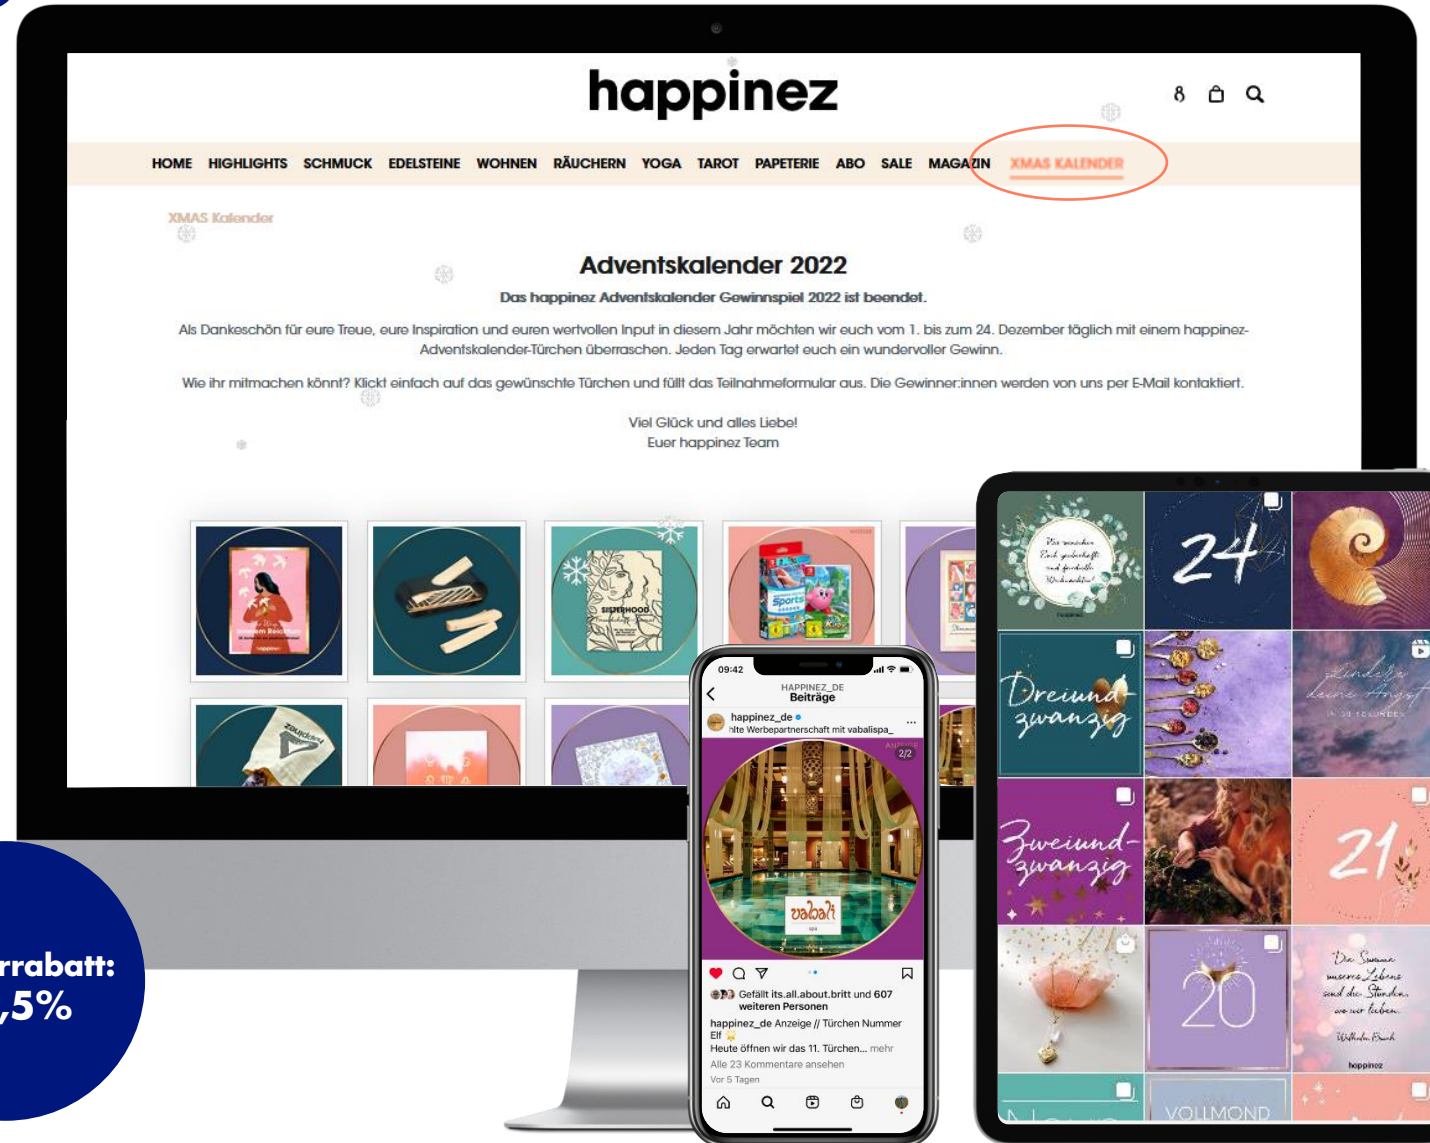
happinez

HOME HIGHLIGHTS SCHMUCK EDELSTEINE WOHNEN RÄUCHERN YOGA TAROT PAPETERIE ABO SALE MAGAZIN XMAS KALENDER

XMAS Kalender

Adventskalender 2022

Das happinez Adventskalender Gewinnspiel 2022 ist beendet.

Als Dankeschön für eure Treue, eure Inspiration und euren wertvollen Input in diesem Jahr möchten wir euch vom 1. bis zum 24. Dezember täglich mit einem happinez-Adventskalender-Türchen überraschen. Jeden Tag erwartet euch ein wundervoller Gewinn.

Wie ihr mitmachen könnt? Klickt einfach auf das gewünschte Türchen und füllt das Teilnahmeformular aus. Die Gewinner:innen werden von uns per E-Mail kontaktiert.

Viel Glück und alles Liebe!
Euer happinez Team

09:42
HAPPINEZ_DE
Beiträge
happinez_de
hlte Werbepartnerschaft mit vabalispa_
ANZEIGE
2/2
vabali
spa
Gefällt its.all.about.britt und 607 weiteren Personen
happinez_de Anzeige // Türchen Nummer Elf
Heute öffnen wir das 11. Türchen... mehr
Alle 23 Kommentare ansehen
Vor 5 Tagen

24
Dreiundzwanzig
Zweiundzwanzig
21
20
VOLLMOND

rrabatt:
,5%